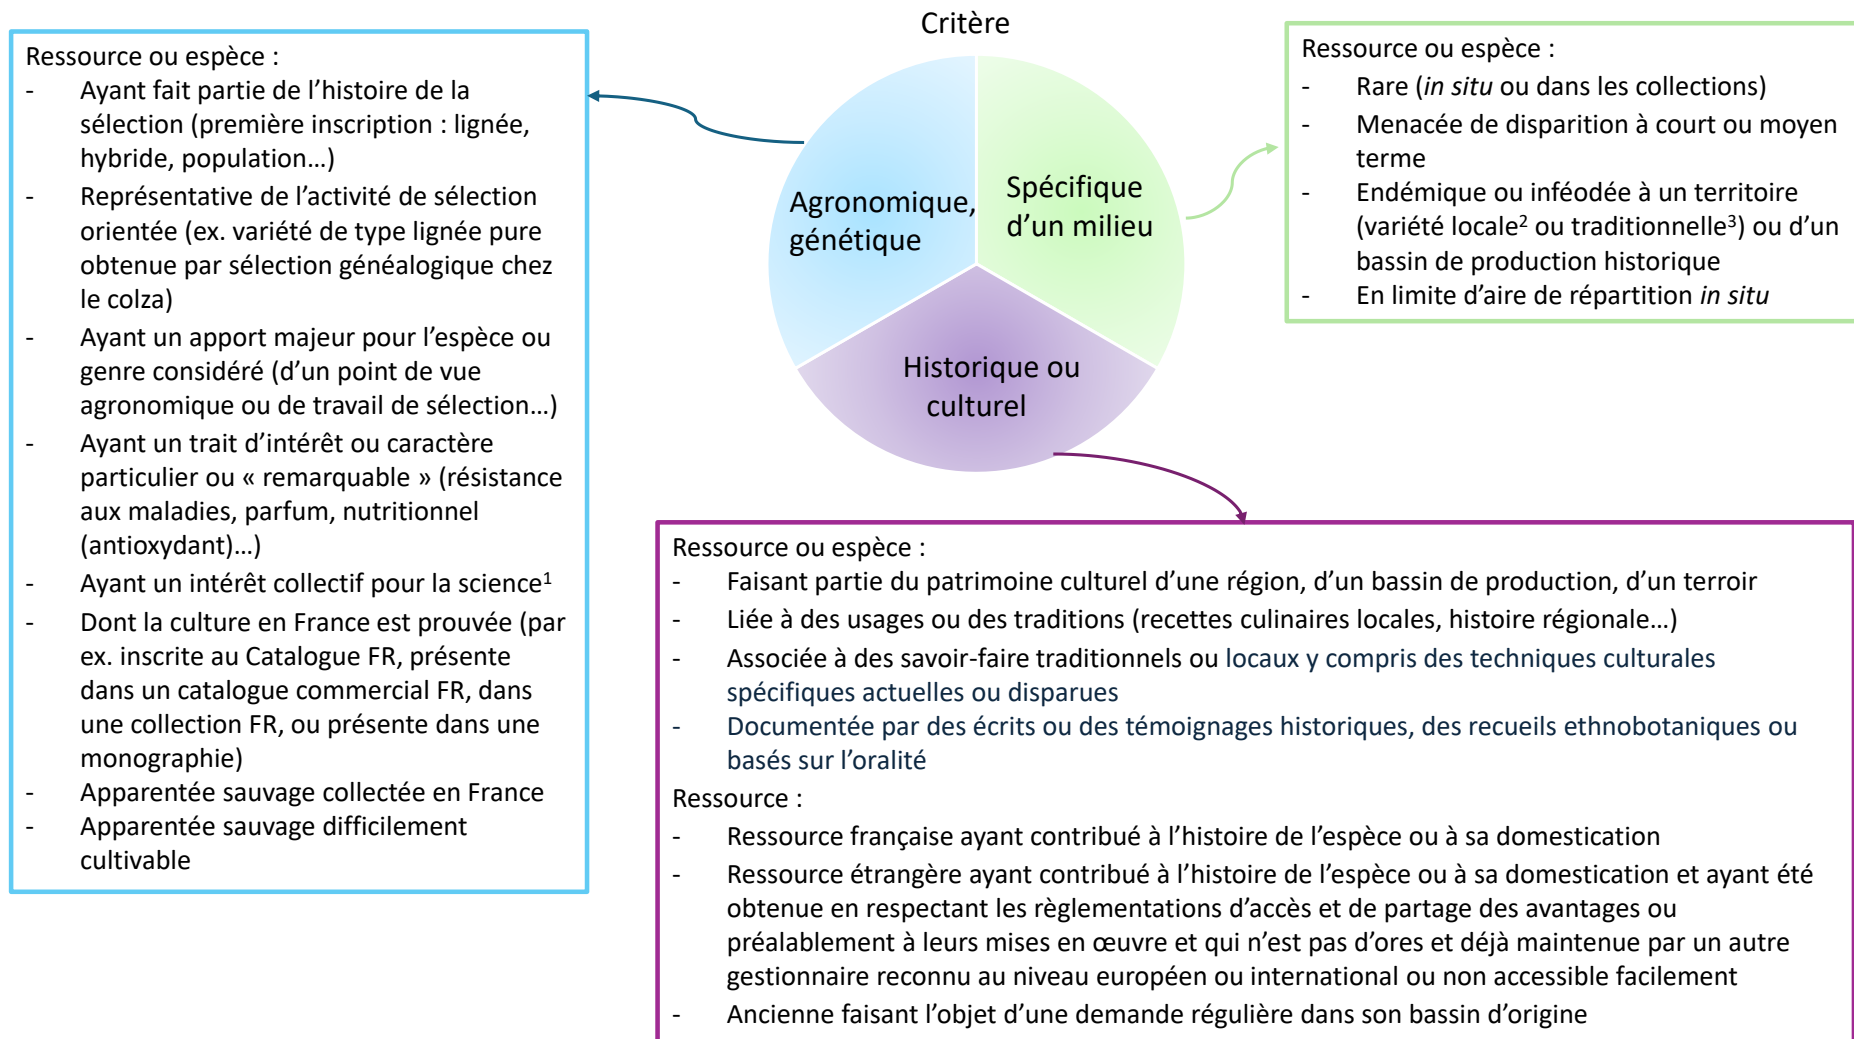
Critère

Agronomique, génétique

Spécifique d'un milieu

Historique ou culturel

Ressource ou espèce :
- Ayant fait partie de l'histoire de la sélection (première inscription : lignée, hybride, population…)
- Représentative de l'activité de sélection orientée (ex. variété de type lignée pure obtenue par sélection généalogique chez le colza)
- Ayant un apport majeur pour l'espèce ou genre considéré (d'un point de vue agronomique ou de travail de sélection…)
- Ayant un trait d'intérêt ou caractère particulier ou « remarquable » (résistance aux maladies, parfum, nutritionnel (antioxydant)…)
- Ayant un intérêt collectif pour la science$^1$
- Dont la culture en France est prouvée (par ex. inscrite au Catalogue FR, présente dans un catalogue commercial FR, dans une collection FR, ou présente dans une monographie)
- Apparentée sauvage collectée en France
- Apparentée sauvage difficilement cultivable

Ressource ou espèce :
- Rare (*in situ* ou dans les collections)
- Menacée de disparition à court ou moyen terme
- Endémique ou inféodée à un territoire (variété locale$^2$ ou traditionnelle$^3$) ou d'un bassin de production historique
- En limite d'aire de répartition *in situ*

Ressource ou espèce :
- Faisant partie du patrimoine culturel d'une région, d'un bassin de production, d'un terroir
- Liée à des usages ou des traditions (recettes culinaires locales, histoire régionale…)
- Associée à des savoir-faire traditionnels ou locaux y compris des techniques culturales spécifiques actuelles ou disparues
- Documentée par des écrits ou des témoignages historiques, des recueils ethnobotaniques ou basés sur l'oralité
Ressource :
- Ressource française ayant contribué à l'histoire de l'espèce ou à sa domestication
- Ressource étrangère ayant contribué à l'histoire de l'espèce ou à sa domestication et ayant été obtenue en respectant les règlementations d'accès et de partage des avantages ou préalablement à leurs mises en œuvre et qui n'est pas d'ores et déjà maintenue par un autre gestionnaire reconnu au niveau européen ou international ou non accessible facilement
- Ancienne faisant l'objet d'une demande régulière dans son bassin d'origine